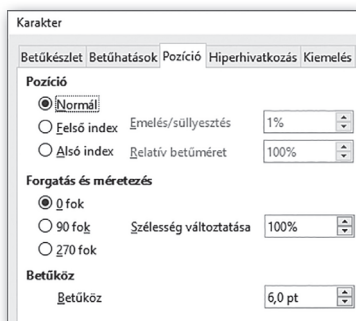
Karakter

Betűkészlet Betűhatások Pozíció Hiperhivatkozás Kiemelés

Pozíció

Normál

Felső index Emelés/süllyesztés 1%

Alsó index Relatív betűméret 100%

Forgatás és méretezés

0 fok

90 fok Szélesség változtatása 100%

270 fok

Betűköz

Betűköz 6,0 pt